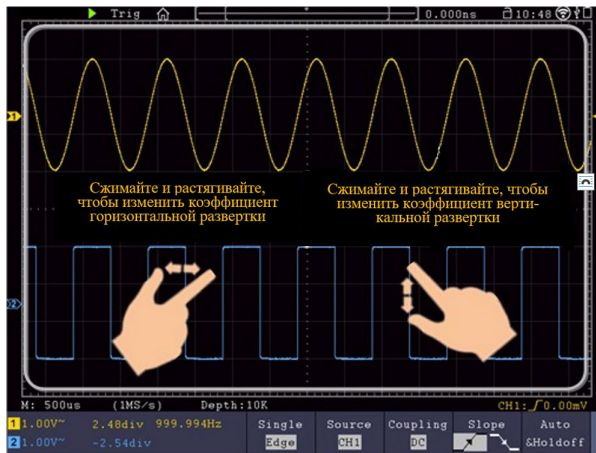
Trig 0.000ns 10:48

Сжимайте и растягивайте, чтобы изменить коэффициент горизонтальной развертки

Сжимайте и растягивайте, чтобы изменить коэффициент вертикальной развертки

M: 500us (1MS/s) Depth:10K CH1: 0.00mV

1 1.00V~ 2.48div 999.994Hz
2 1.00V~ -2.54div

Single Edge

Source CH1

Coupling DC

Slope

Auto &Holdoff